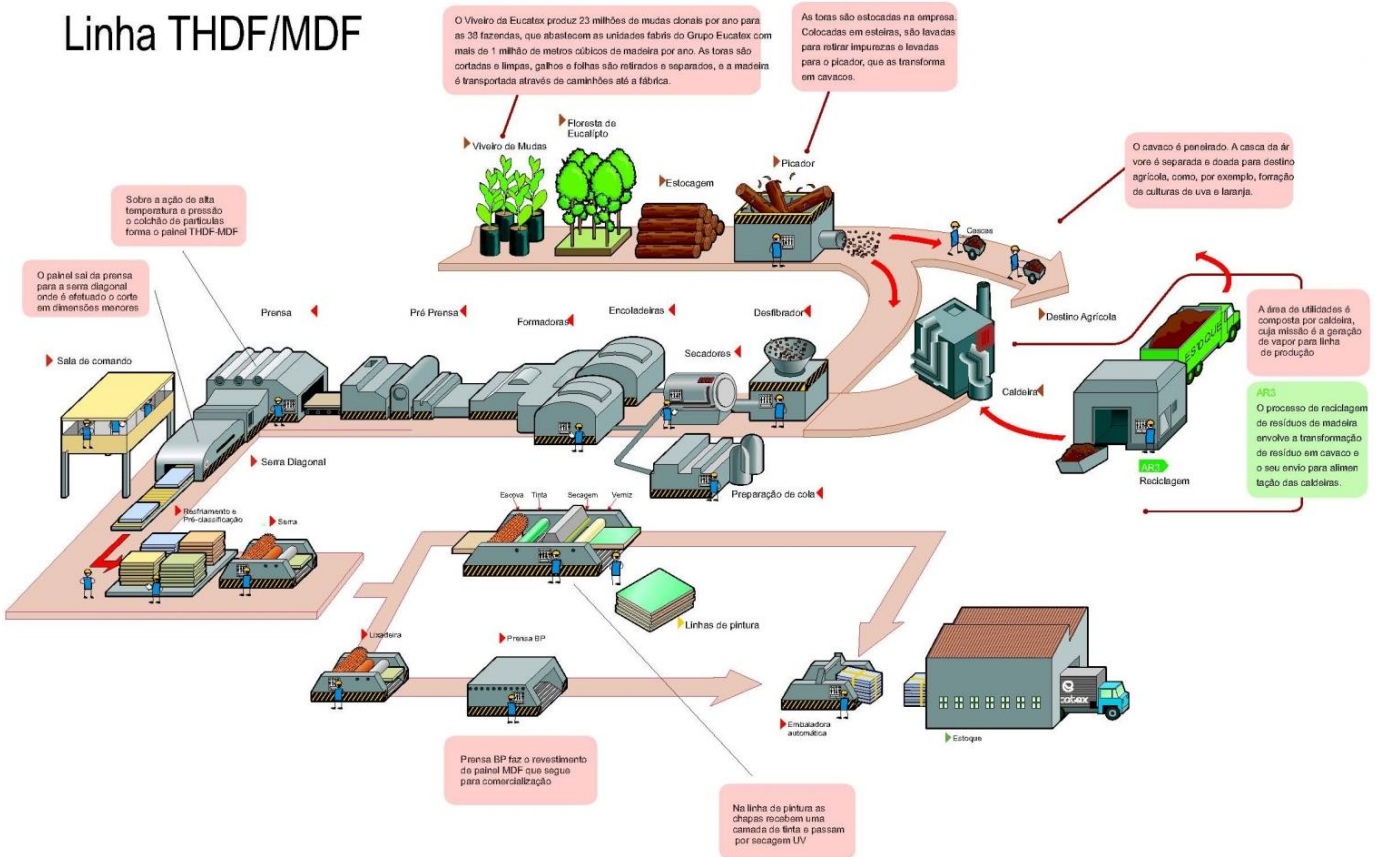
Linha THDF/MDF

O Viveiro da Eucatex produz 23 milhões de mudas clonais por ano para as 38 fazendas, que abastecem as unidades fabris do Grupo Eucatex com mais de 1 milhão de metros cúbicos de madeira por ano. As toras são cortadas e limpas, galhos e folhas são retirados e separados, e a madeira é transportada através de caminhões até a fábrica.

As toras são estocadas na empresa. Colocadas em esteiras, são lavadas para retirar impurezas e levadas para o picador, que as transforma em cavacos.

O cavaco é peneirado. A casca da árvore é separada e doada para destino agrícola, como, por exemplo, forração de culturas de uva e laranja.

Viveiro de Mudas

Floresta de Eucalipto

Estocagem

Picador

Cascas

Destino Agrícola

Sobre a ação de alta temperatura e pressão o colchão de partículas forma o painel THDF-MDF

O painel sai da prensa para a serra diagonal onde é efetuado o corte em dimensões menores

Prensa

Pré Prensa

Formadoras

Encoladeiras

Desfibrador

Secadores

Sala de comando

Caldeira

A área de utilidades é composta por caldeira, cuja missão é a geração de vapor para linha de produção

AR3
O processo de reciclagem de resíduos de madeira envolve a transformação de resíduo em cavaco e o seu envio para alimentação das caldeiras.

AR3
Reciclagem

Serra Diagonal

Preparação de cola

Resfriamento e Pré-classificação

Serra

Escova

Tinta

Secagem

Verniz

Linhas de pintura

Lixadeira

Prensa BP

Embaladora automática

Estoque

Prensa BP faz o revestimento de painel MDF que segue para comercialização

Na linha de pintura as chapas recebem uma camada de tinta e passam por secagem UV